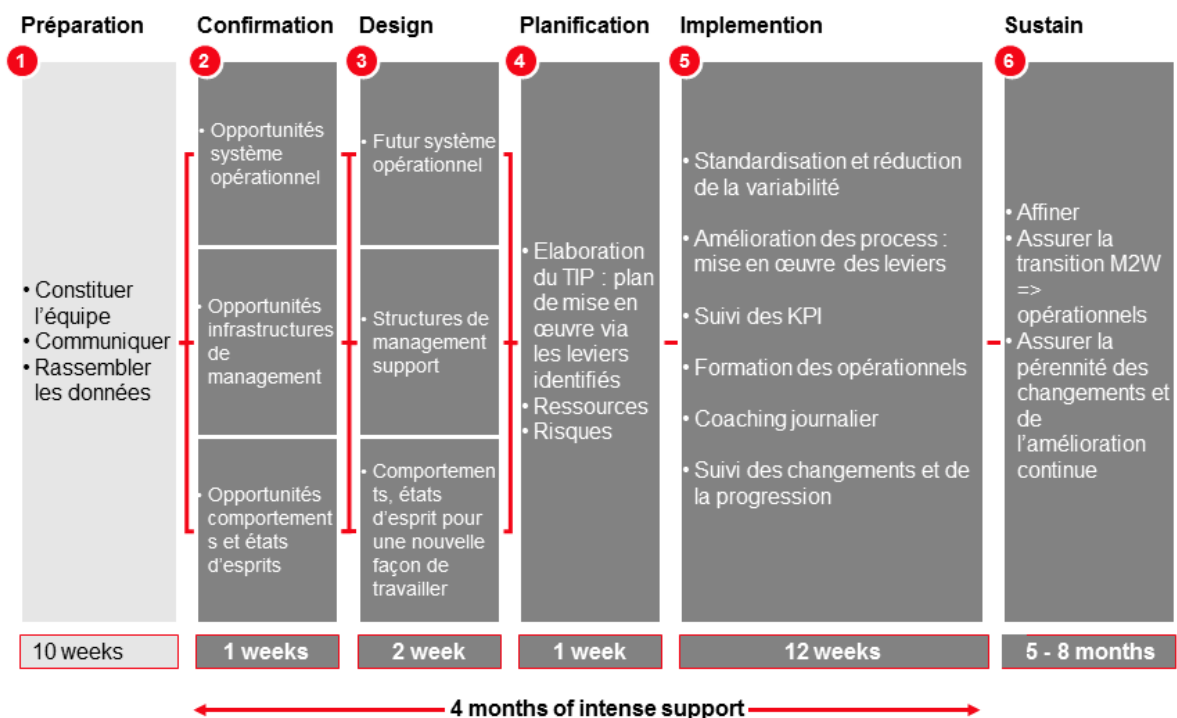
Préparation

1

• Constituer l'équipe
• Communiquer
• Rassembler les données

10 weeks

Confirmation

2

• Opportunités système opérationnel

• Opportunités infrastructures de management

• Opportunités comportements et états d'esprits

1 weeks

Design

3

• Futur système opérationnel

• Structures de management support

• Comportements, états d'esprit pour une nouvelle façon de travailler

2 week

Planification

4

• Elaboration du TIP : plan de mise en œuvre via les leviers identifiés
• Ressources
• Risques

1 week

Implemention

5

• Standardisation et réduction de la variabilité

• Amélioration des process : mise en œuvre des leviers

• Suivi des KPI

• Formation des opérationnels

• Coaching journalier

• Suivi des changements et de la progression

12 weeks

Sustain

6

• Affiner
• Assurer la transition M2W => opérationnels
• Assurer la pérennité des changements et de l'amélioration continue

5 - 8 months

4 months of intense support